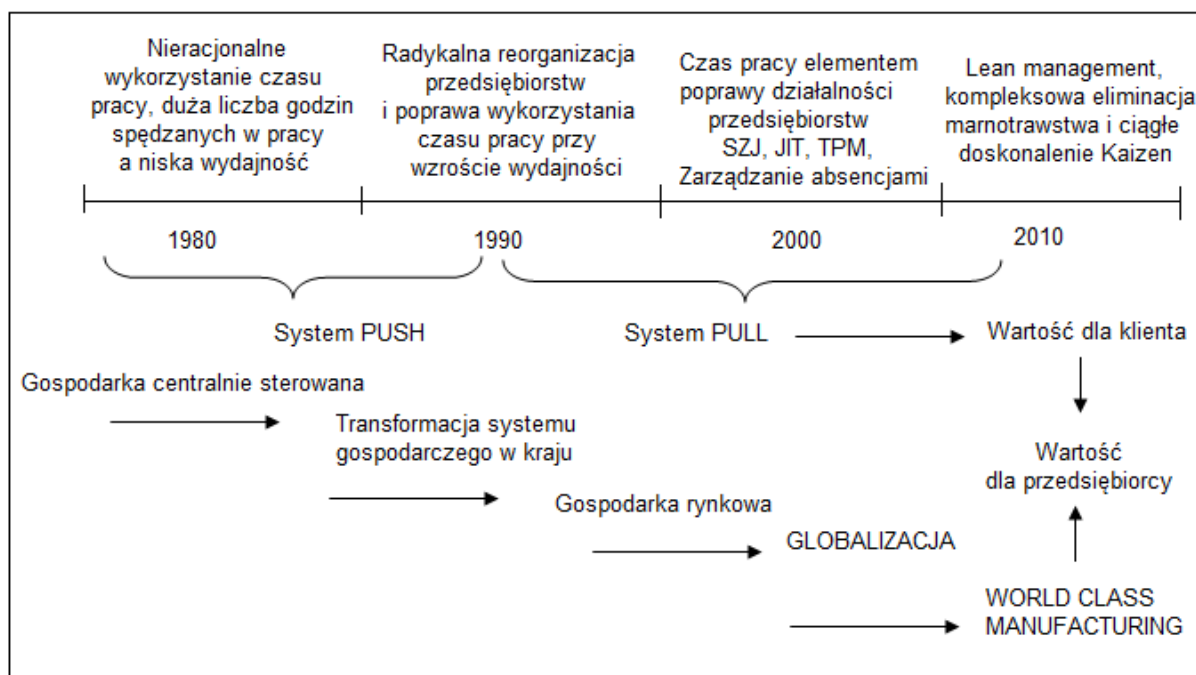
Nieracjonalne wykorzystanie czasu pracy, duża liczba godzin spędzanych w pracy a niska wydajność

Radykalna reorganizacja przedsiębiorstw i poprawa wykorzystania czasu pracy przy wzroście wydajności

Czas pracy elementem poprawy działalności przedsiębiorstw SZJ, JIT, TPM, Zarządzanie absencjami

Lean management, kompleksowa eliminacja marnotrawstwa i ciągłe doskonalenie Kaizen

1980

1990

2000

2010

System PUSH

System PULL

Wartość dla klienta

Gospodarka centralnie sterowana

Transformacja systemu gospodarczego w kraju

Wartość dla przedsiębiorcy

Gospodarka rynkowa

GLOBALIZACJA

WORLD CLASS MANUFACTURING